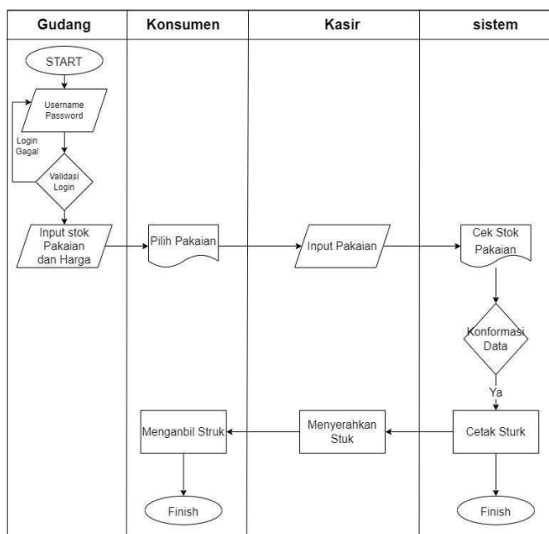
| Gudang | Konsumen | Kasir | sistem |
|---|---|---|---|

START

Username Password

Login Gagal

Validasi Login

Input stok Pakaian dan Harga

Pilih Pakaian

Input Pakaian

Cek Stok Pakaian

Konformasi Data

Ya

Cetak Sturk

Menyerahkan Stuk

Menganbil Struk

Finish

Finish